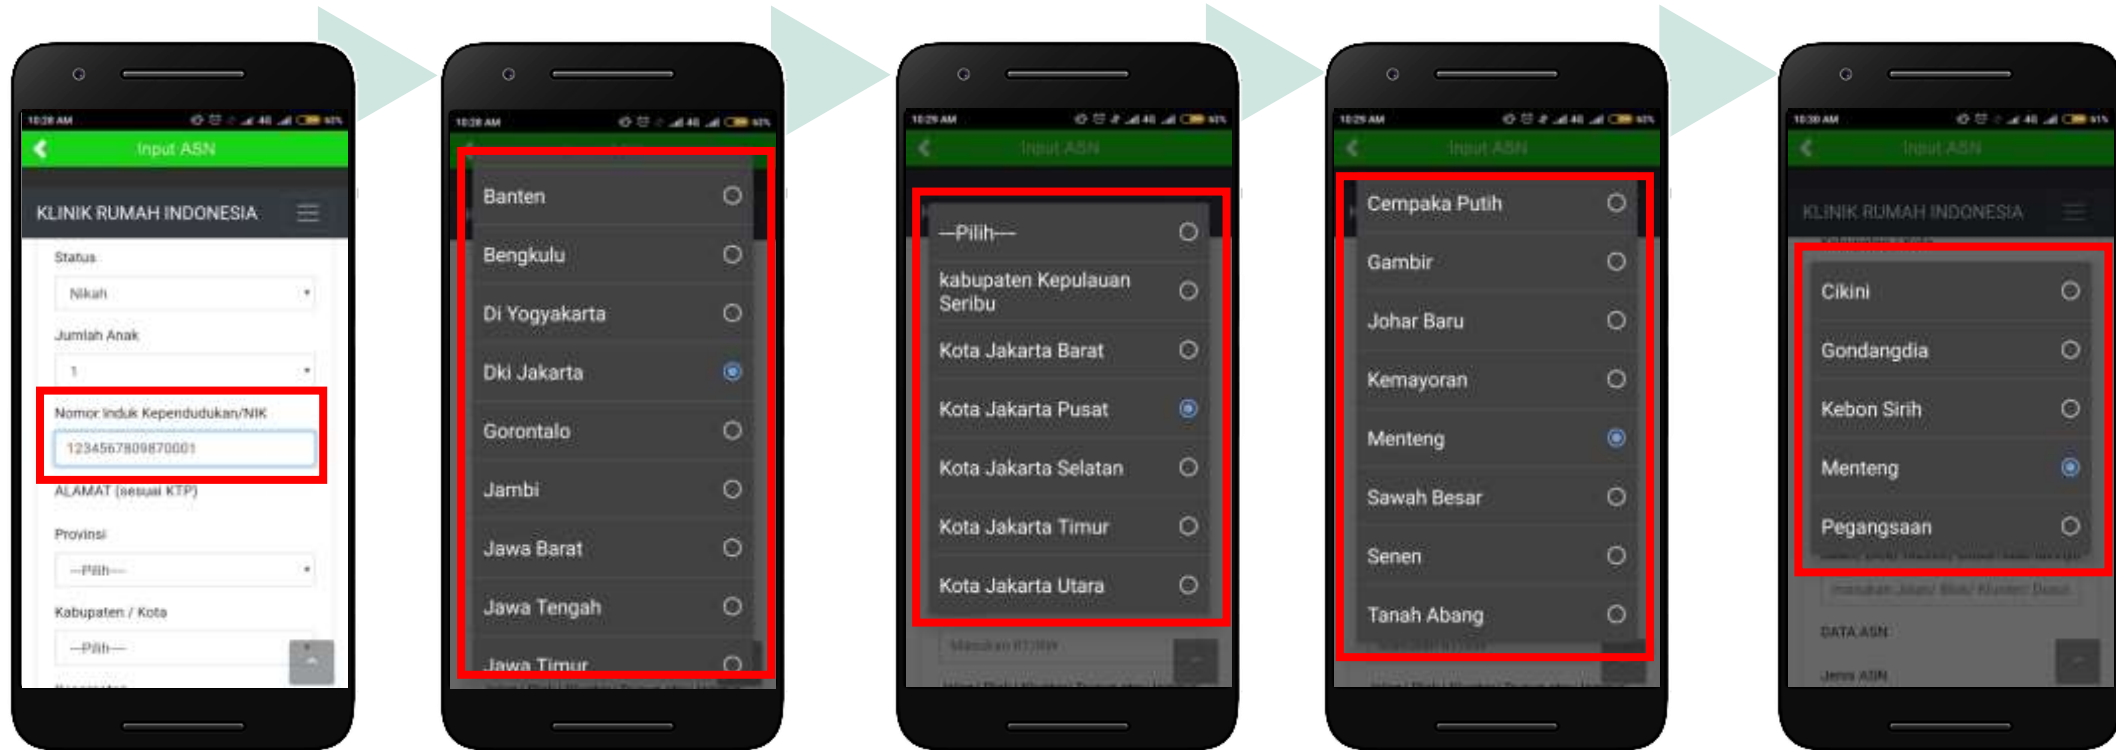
10:28 AM

Input ASN

KLINIK RUMAH INDONESIA

Status

Nikah

Jumlah Anak

1

Nomor Induk Kependudukan/NIK

1234567809870001

ALAMAT (sesuai KTP)

Provinsi

--Pilih--

Kabupaten / Kota

--Pilih--

10:28 AM

Banten

Bengkulu

Di Yogyakarta

Dki Jakarta

Gorontalo

Jambi

Jawa Barat

Jawa Tengah

Jawa Timur

10:29 AM

Input ASN

--Pilih--

kabupaten Kepulauan Seribu

Kota Jakarta Barat

Kota Jakarta Pusat

Kota Jakarta Selatan

Kota Jakarta Timur

Kota Jakarta Utara

Masukan RT/RW

10:29 AM

Input ASN

Cempaka Putih

Gambir

Johar Baru

Kemayoran

Menteng

Sawah Besar

Senen

Tanah Abang

10:30 AM

Input ASN

KLINIK RUMAH INDONESIA

Cikini

Gondangdia

Kebon Sirih

Menteng

Pegangsaan

masukan Jalan/ Blok/ Kluster/ Dusun

DATA ASN

Jenis ASN